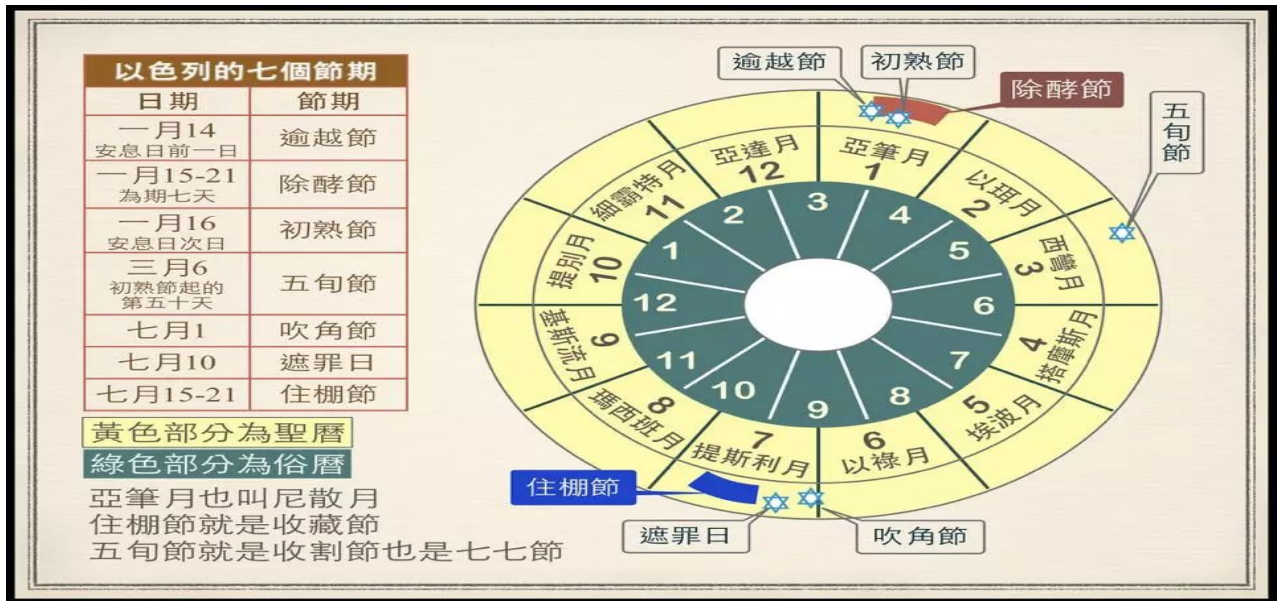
| 以色列的七個節期 | |
|---|---|
| 日期 | 節期 |
| 一月14 安息日前一日 | 逾越節 |
| 一月15-21 為期七天 | 除酵節 |
| 一月16 安息日次日 | 初熟節 |
| 三月6 初熟節起的第五十天 | 五旬節 |
| 七月1 | 吹角節 |
| 七月10 | 遮罪日 |
| 七月15-21 | 住棚節 |

黃色部分為聖曆
綠色部分為俗曆
亞筆月也叫尼散月
住棚節就是收藏節
五旬節就是收割節也是七七節

逾越節
初熟節
除酵節
五旬節

亞筆月 1
以珥月 2
西彎月 3
搭模斯月 4
埃波月 5
以祿月 6
提斯利月 7
瑪西班月 8
基斯流月 9
提別月 10
細罷特月 11
亞達月 12

3 4 5 6 7 8 9 10 11 12 1 2

住棚節
遮罪日
吹角節